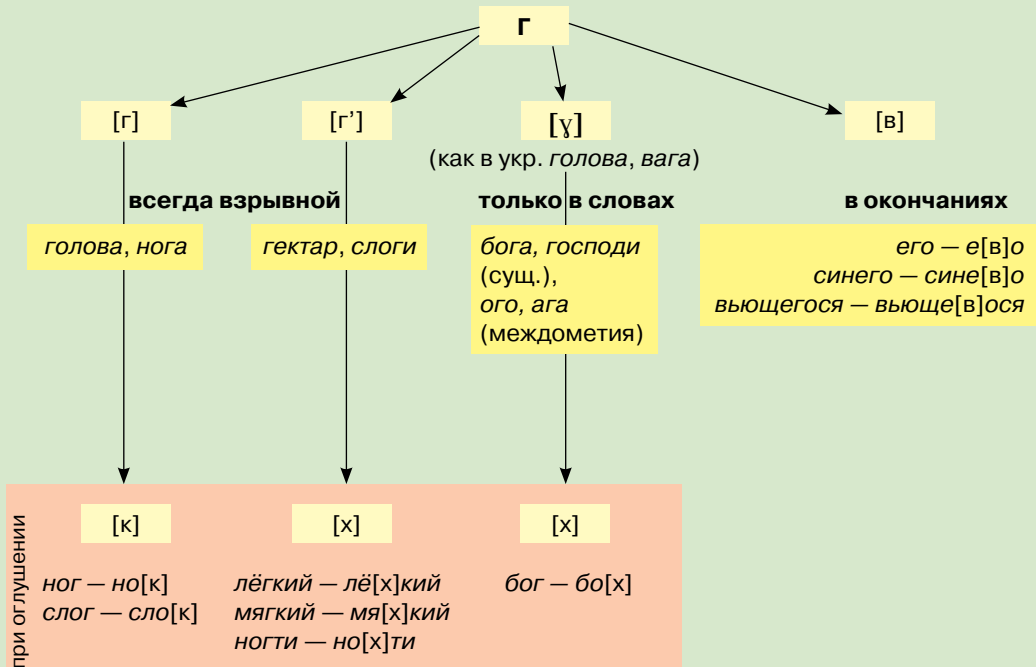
Г

[г]

[г']

[ɣ]

(как в укр. *голова*, *вага*)

[в]

всегда взрывной

только в словах

в окончаниях

*голова*, *нога*

*гектар*, *слоги*

*бога, господи* (сущ.), *ого, ага* (междометия)

*его — е*[в]*о*
*синего — сине*[в]*о*
*вьющегося — вьюще*[в]*ося*

при оглушении

[к]

[х]

[х]

*ног — но*[к]
*слог — сло*[к]

*лёгкий — лё*[х]*кий*
*мягкий — мя*[х]*кий*
*ногти — но*[х]*ти*

*бог — бо*[х]